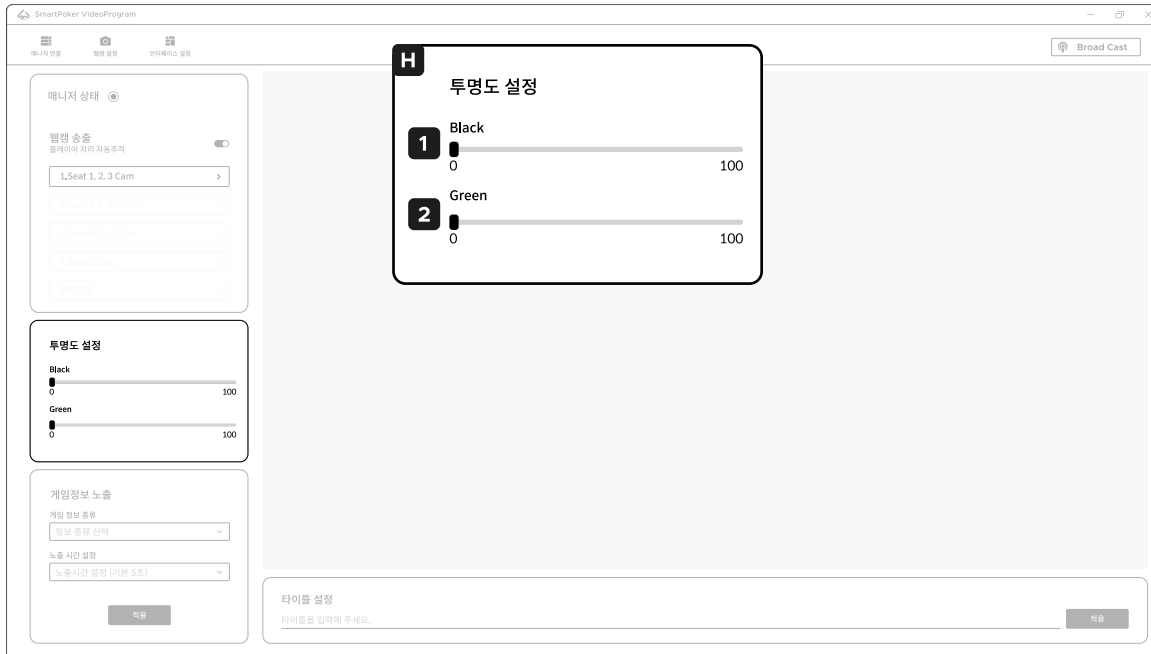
SmartPoker VideoProgram

매니저 연결 웹캠 설정 인터페이스 설정

Broad Cast

매니저 상태

웹캠 송출
플레이어 자리 자동추적

1.Seat 1, 2, 3 Cam

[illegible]

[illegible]

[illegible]

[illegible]

투명도 설정

Black
0 100

Green
0 100

게임정보 노출
게임 정보 종류
정보 종류 선택
노출 시간 설정
노출시간 설정 (기본 5초)

적용

H

투명도 설정

1 Black
0 100

2 Green
0 100

타이틀 설정
타이틀을 입력해 주세요.

적용